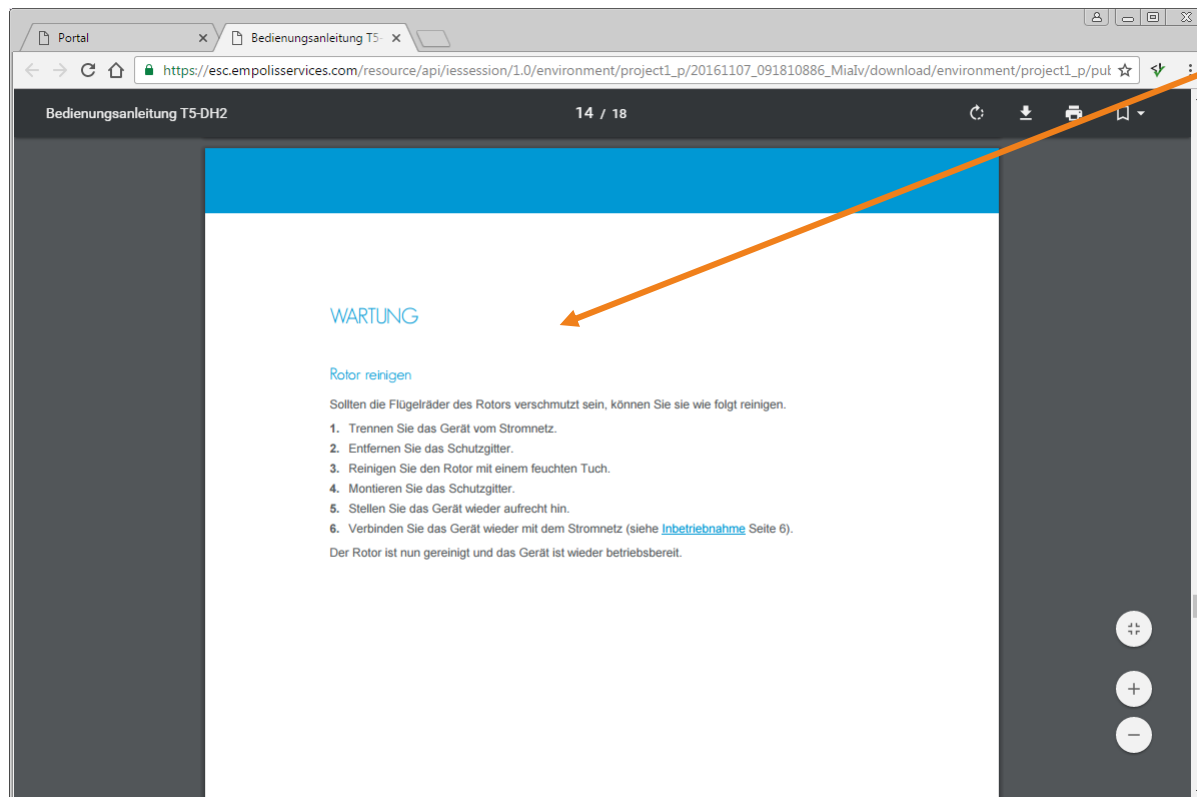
Portal
Bedienungsanleitung T5-

https://esc.empolisservices.com/resource/api/iessession/1.0/environment/project1_p/20161107_091810886_MiaIv/download/environment/project1_p/put

Bedienungsanleitung T5-DH2

14 / 18

WARTUNG

Rotor reinigen

Sollten die Flügelräder des Rotors verschmutzt sein, können Sie sie wie folgt reinigen.

1. Trennen Sie das Gerät vom Stromnetz.
2. Entfernen Sie das Schutzgitter.
3. Reinigen Sie den Rotor mit einem feuchten Tuch.
4. Montieren Sie das Schutzgitter.
5. Stellen Sie das Gerät wieder aufrecht hin.
6. Verbinden Sie das Gerät wieder mit dem Stromnetz (siehe Inbetriebnahme Seite 6).

Der Rotor ist nun gereinigt und das Gerät ist wieder betriebsbereit.

+
−